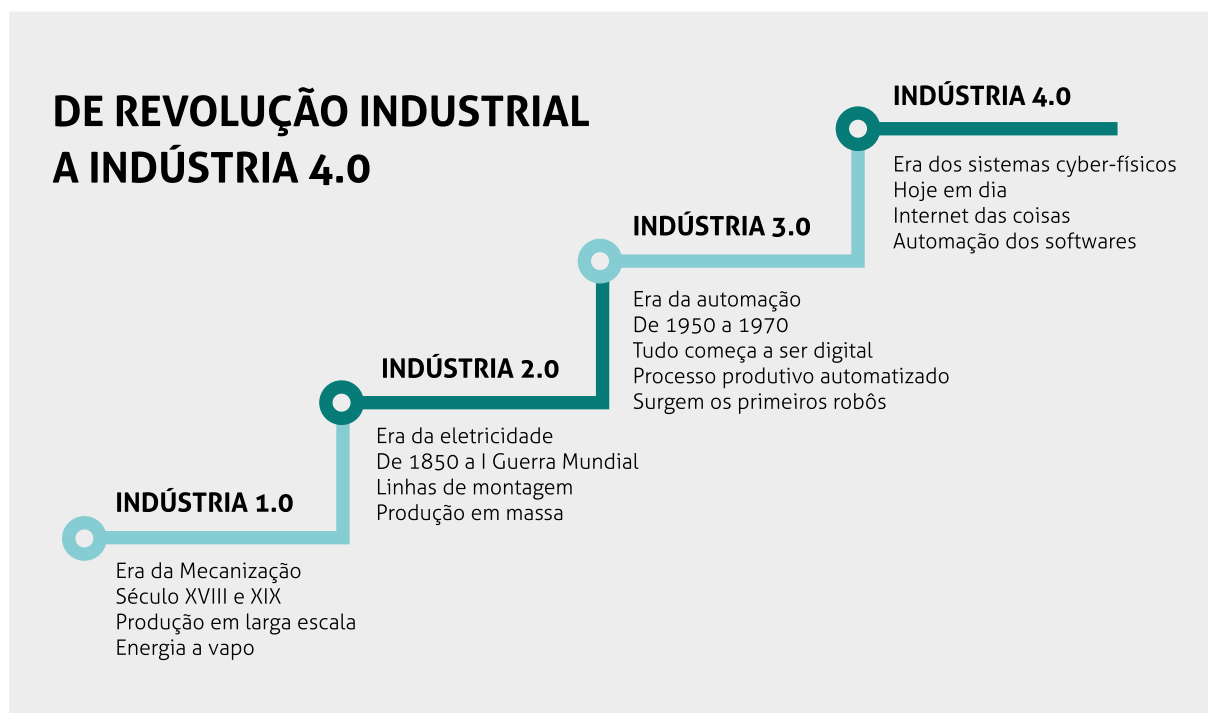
DE REVOLUÇÃO INDUSTRIAL A INDÚSTRIA 4.0

INDÚSTRIA 1.0

Era da Mecanização
Século XVIII e XIX
Produção em larga escala
Energia a vapo

INDÚSTRIA 2.0

Era da eletricidade
De 1850 a I Guerra Mundial
Linhas de montagem
Produção em massa

INDÚSTRIA 3.0

Era da automação
De 1950 a 1970
Tudo começa a ser digital
Processo produtivo automatizado
Surgem os primeiros robôs

INDÚSTRIA 4.0

Era dos sistemas cyber-físicos
Hoje em dia
Internet das coisas
Automação dos softwares